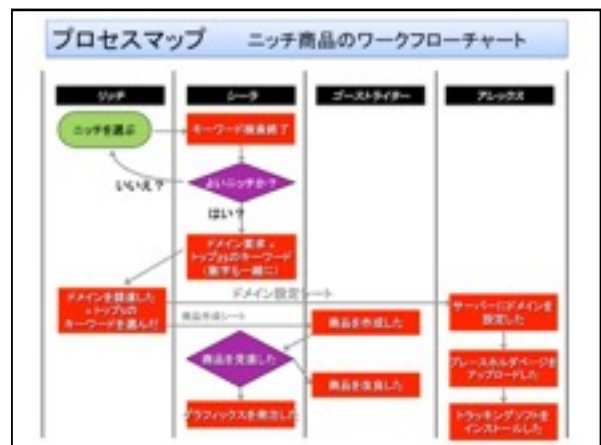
プロセスマップ　ニッチ商品のワークフローチャート

リッチ

シーラ

ゴーストライター

アレックス

ニッチを選ぶ

キーワード調査終了

よいニッチか？

いいえ？

はい？

ドメイン案選 + トップ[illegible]のキーワード（数字も一緒に）

ドメインを購入した + トップ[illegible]のキーワードを選んだ

ドメイン設定シート

サーバーにドメインを設定した

商品作成シート

商品を作成した

商品を見直した

商品を改良した

プレースホルダページをアップロードした

グラフィックスを発注した

トラッキングソフトをインストールした